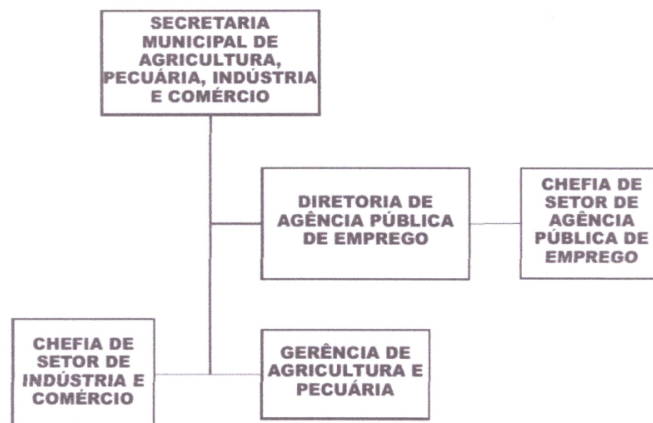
SECRETARIA MUNICIPAL DE AGRICULTURA, PECUÁRIA, INDÚSTRIA E COMÉRCIO

DIRETORIA DE AGÊNCIA PÚBLICA DE EMPREGO

CHEFIA DE SETOR DE AGÊNCIA PÚBLICA DE EMPREGO

CHEFIA DE SETOR DE INDÚSTRIA E COMÉRCIO

GERÊNCIA DE AGRICULTURA E PECUÁRIA